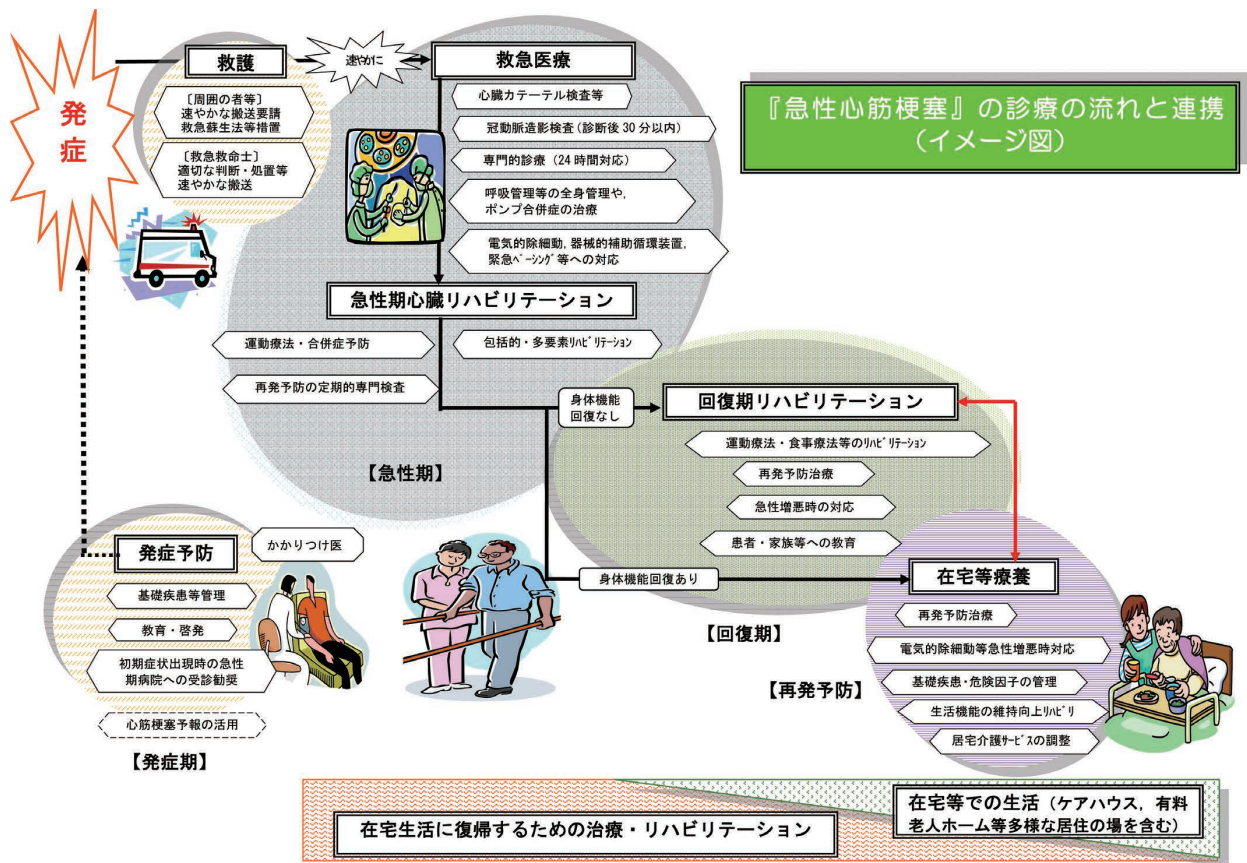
発症

救護

速やかに

〔周囲の者等〕
速やかな搬送要請
救急蘇生法等措置

〔救急救命士〕
適切な判断・処置等
速やかな搬送

救急医療

心臓カテーテル検査等

冠動脈造影検査（診断後 30 分以内）

専門的診療（24 時間対応）

呼吸管理等の全身管理や，
ポンプ合併症の治療

電気的除細動，器械的補助循環装置，
緊急ペーシング等への対応

『急性心筋梗塞』の診療の流れと連携
（イメージ図）

急性期心臓リハビリテーション

運動療法・合併症予防

包括的・多要素リハビリテーション

再発予防の定期的専門検査

身体機能
回復なし

回復期リハビリテーション

運動療法・食事療法等のリハビリテーション

再発予防治療

急性増悪時の対応

患者・家族等への教育

【急性期】

発症予防

かかりつけ医

基礎疾患等管理

教育・啓発

初期症状出現時の急性
期病院への受診勧奨

心筋梗塞予報の活用

【発症期】

身体機能回復あり

【回復期】

在宅等療養

再発予防治療

電気的除細動等急性増悪時対応

基礎疾患・危険因子の管理

生活機能の維持向上リハビリ

居宅介護サービスの調整

【再発予防】

在宅生活に復帰するための治療・リハビリテーション

在宅等での生活（ケアハウス，有料
老人ホーム等多様な居住の場を含む）